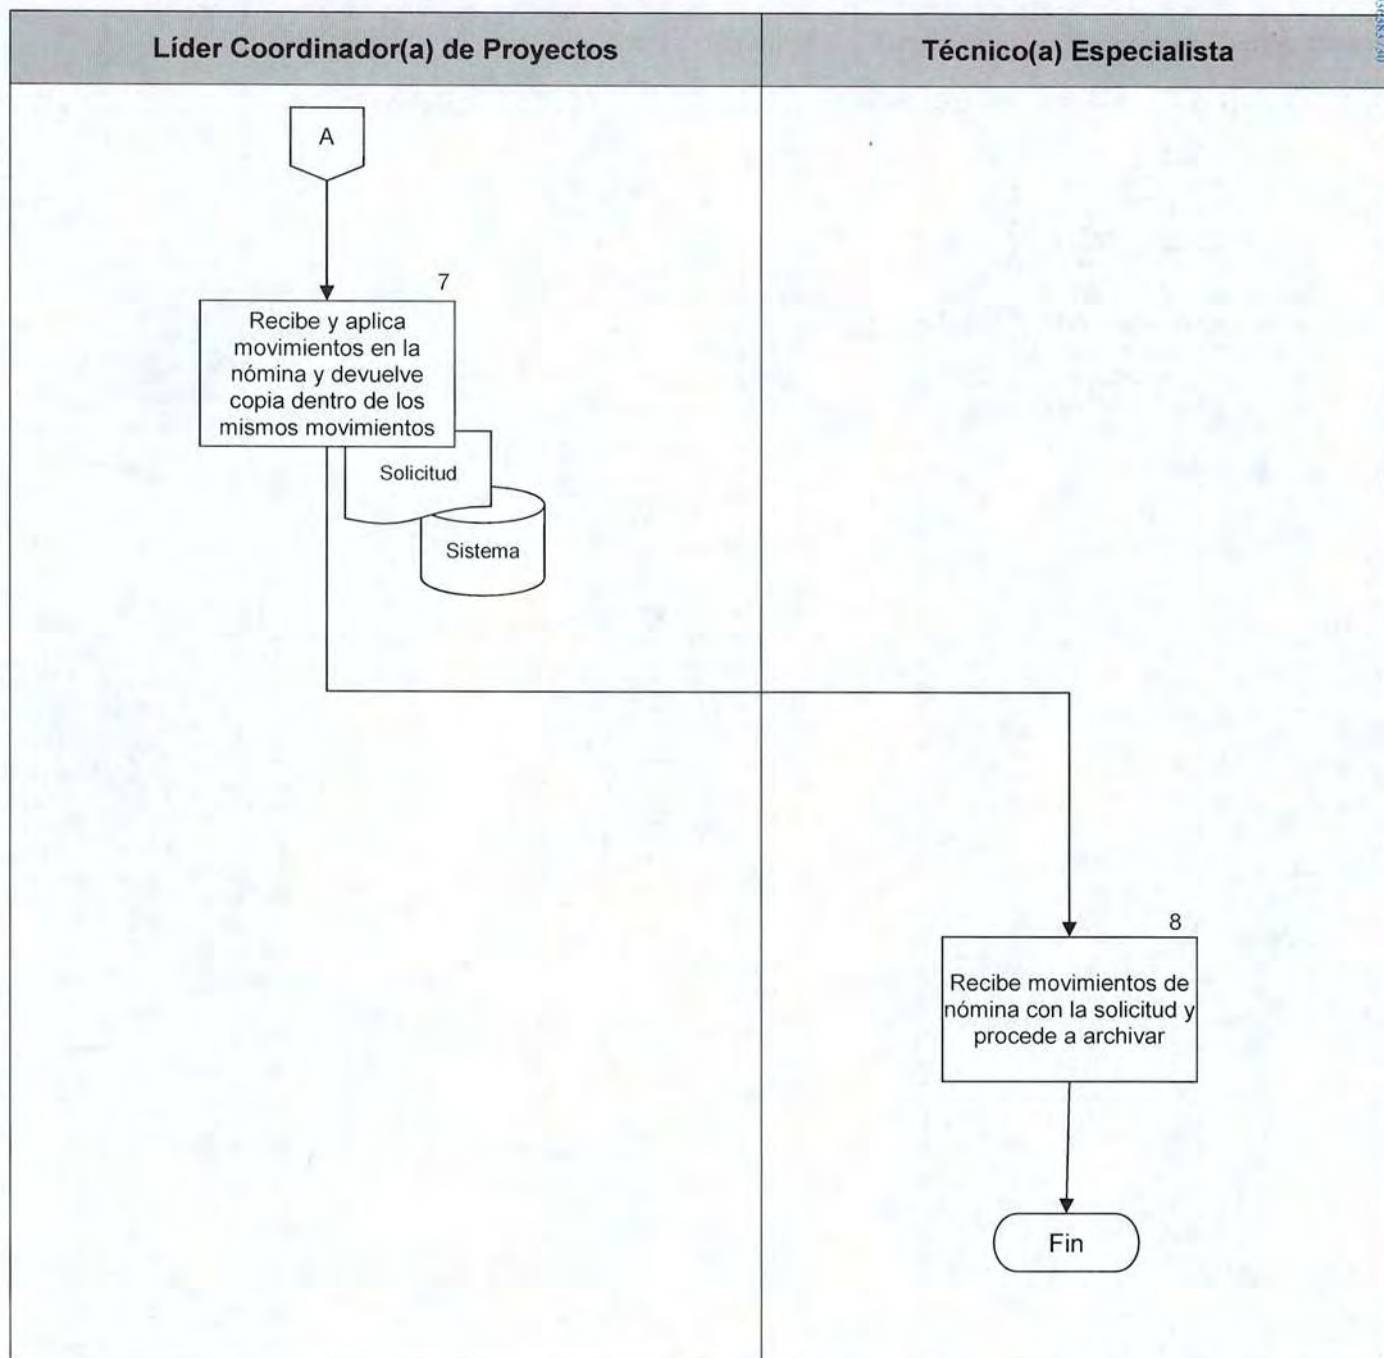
| Líder Coordinador(a) de Proyectos | Técnico(a) Especialista |
|---|---|

A

7

Recibe y aplica movimientos en la nómina y devuelve copia dentro de los mismos movimientos

Solicitud

Sistema

8

Recibe movimientos de nómina con la solicitud y procede a archivar

Fin